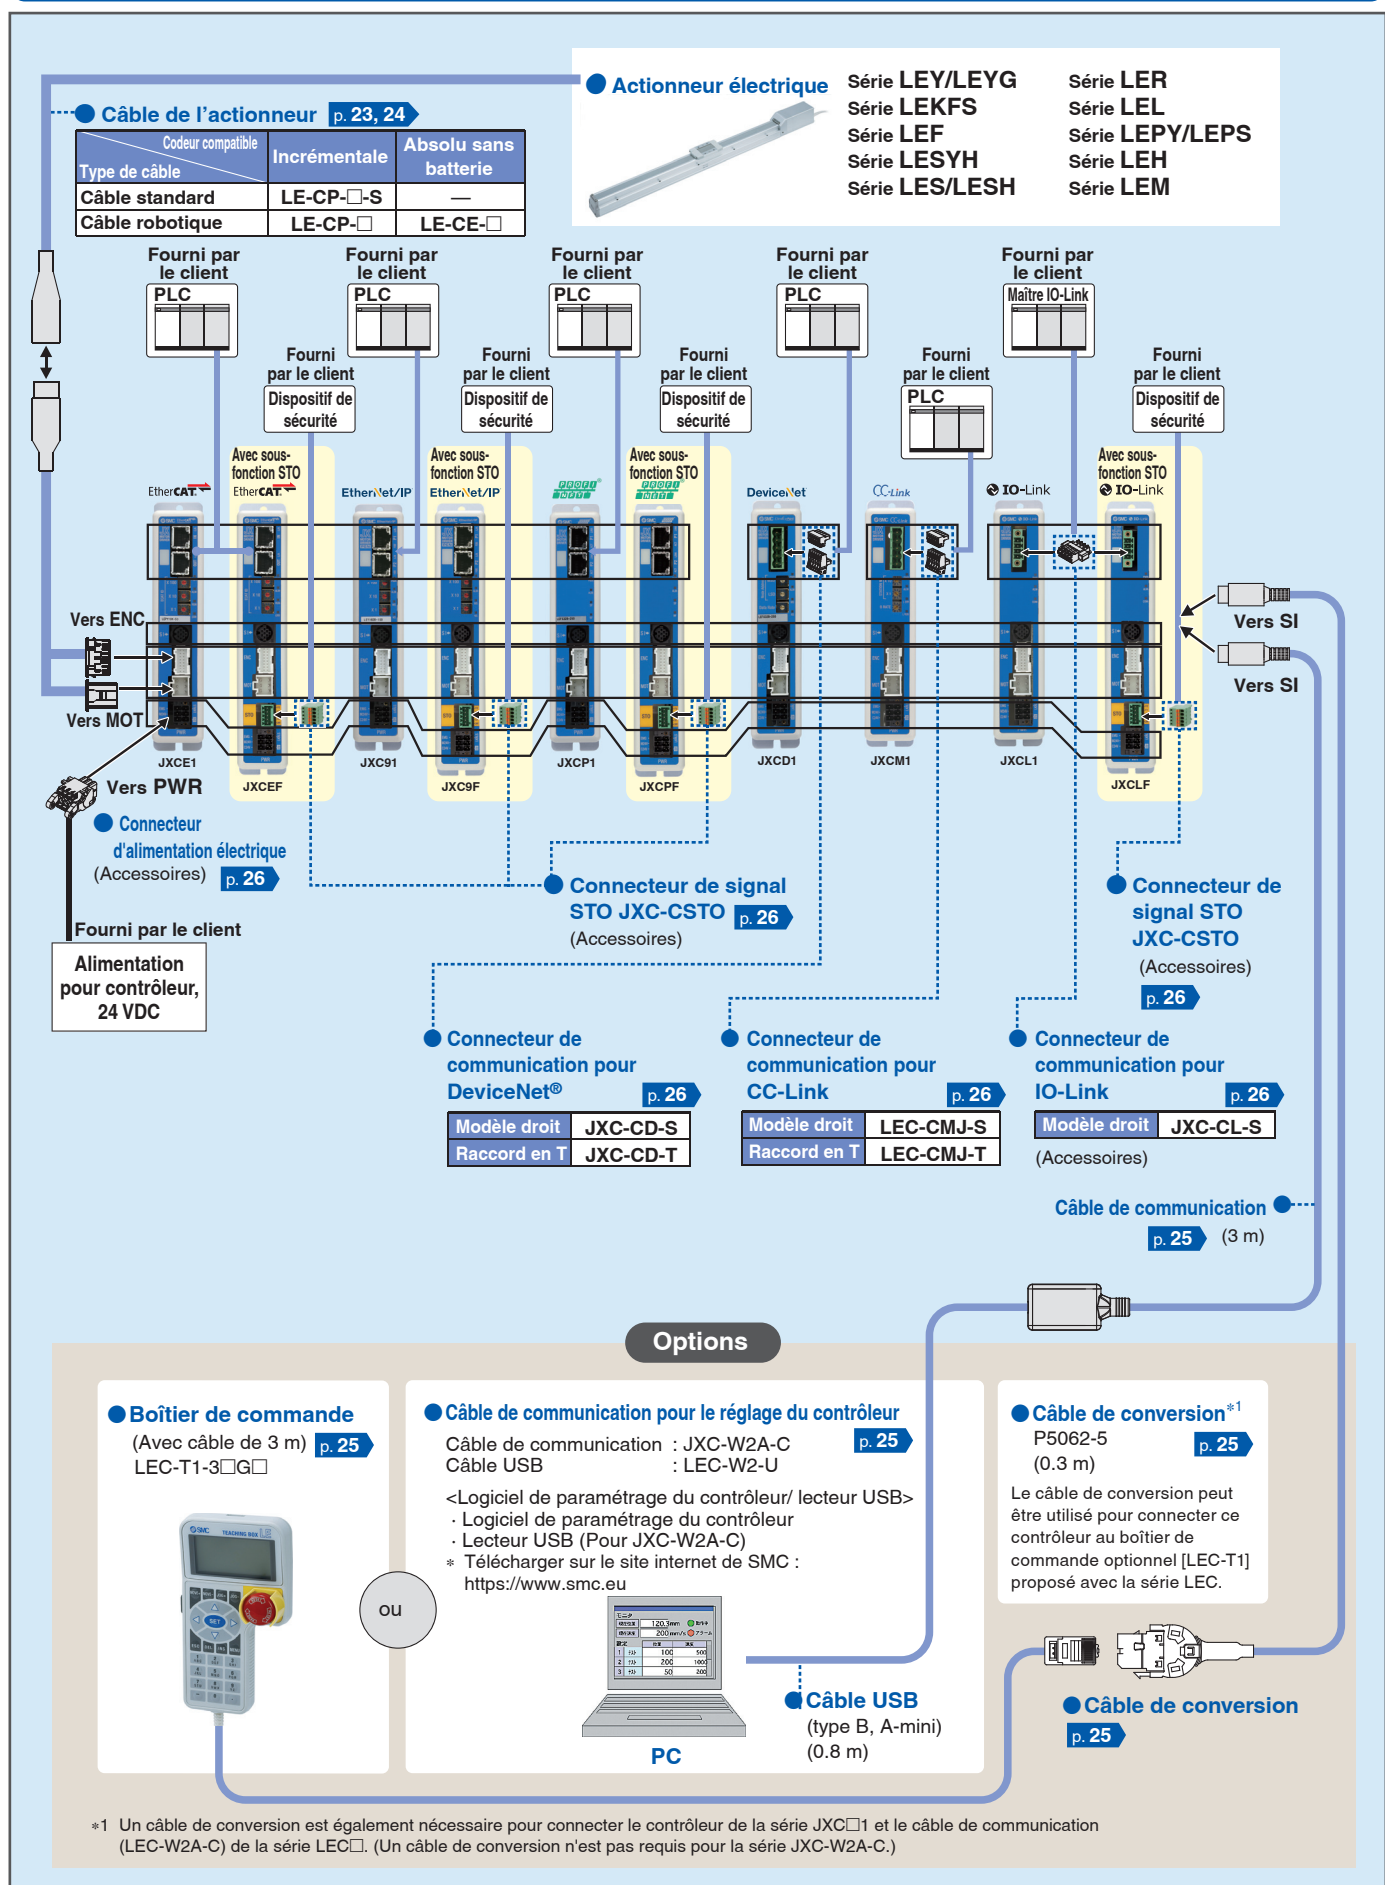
Actionneur électrique
Série LEY/LEYG
Série LEKFS
Série LEF
Série LESYH
Série LES/LESH
Série LER
Série LEL
Série LEPY/LEPS
Série LEH
Série LEM

Câble de l'actionneur p. 23, 24

| Type de câble / Codeur compatible | Incrémentale | Absolu sans batterie |
|---|---|---|
| Câble standard | LE-CP-□-S | — |
| Câble robotique | LE-CP-□ | LE-CE-□ |

Fourni par le client
PLC
Fourni par le client
PLC
Fourni par le client
PLC
Fourni par le client
PLC
Fourni par le client
Maître IO-Link

Fourni par le client
Dispositif de sécurité
Fourni par le client
Dispositif de sécurité
Fourni par le client
Dispositif de sécurité
Fourni par le client
PLC
Fourni par le client
Dispositif de sécurité

Avec sous-fonction STO
Avec sous-fonction STO
Avec sous-fonction STO
Avec sous-fonction STO

EtherCAT
EtherCAT
EtherNet/IP
EtherNet/IP
PROFINET
PROFINET
DeviceNet
CC-Link
IO-Link
IO-Link

Vers ENC
Vers MOT
Vers SI
Vers SI

JXCE1
JXCEF
JXC91
JXC9F
JXCP1
JXCPF
JXCD1
JXCM1
JXCL1
JXCLF

Vers PWR
Connecteur d'alimentation électrique
(Accessoires) p. 26

Fourni par le client
Alimentation pour contrôleur, 24 VDC

Connecteur de signal STO JXC-CSTO p. 26
(Accessoires)

Connecteur de signal STO JXC-CSTO
(Accessoires)
p. 26

Connecteur de communication pour DeviceNet® p. 26

| Modèle droit | JXC-CD-S |
|---|---|
| Raccord en T | JXC-CD-T |

Connecteur de communication pour CC-Link p. 26

| Modèle droit | LEC-CMJ-S |
|---|---|
| Raccord en T | LEC-CMJ-T |

Connecteur de communication pour IO-Link p. 26

| Modèle droit | JXC-CL-S |
|---|---|

(Accessoires)

Câble de communication
p. 25 (3 m)

Options

Boîtier de commande
(Avec câble de 3 m) p. 25
LEC-T1-3□G□

ou

Câble de communication pour le réglage du contrôleur
Câble de communication : JXC-W2A-C p. 25
Câble USB : LEC-W2-U
<Logiciel de paramétrage du contrôleur/ lecteur USB>
· Logiciel de paramétrage du contrôleur
· Lecteur USB (Pour JXC-W2A-C)
∗ Télécharger sur le site internet de SMC : https://www.smc.eu

PC

Câble USB
(type B, A-mini)
(0.8 m)

Câble de conversion*1
P5062-5 p. 25
(0.3 m)
Le câble de conversion peut être utilisé pour connecter ce contrôleur au boîtier de commande optionnel [LEC-T1] proposé avec la série LEC.

Câble de conversion
p. 25

∗1 Un câble de conversion est également nécessaire pour connecter le contrôleur de la série JXC□1 et le câble de communication (LEC-W2A-C) de la série LEC□. (Un câble de conversion n'est pas requis pour la série JXC-W2A-C.)